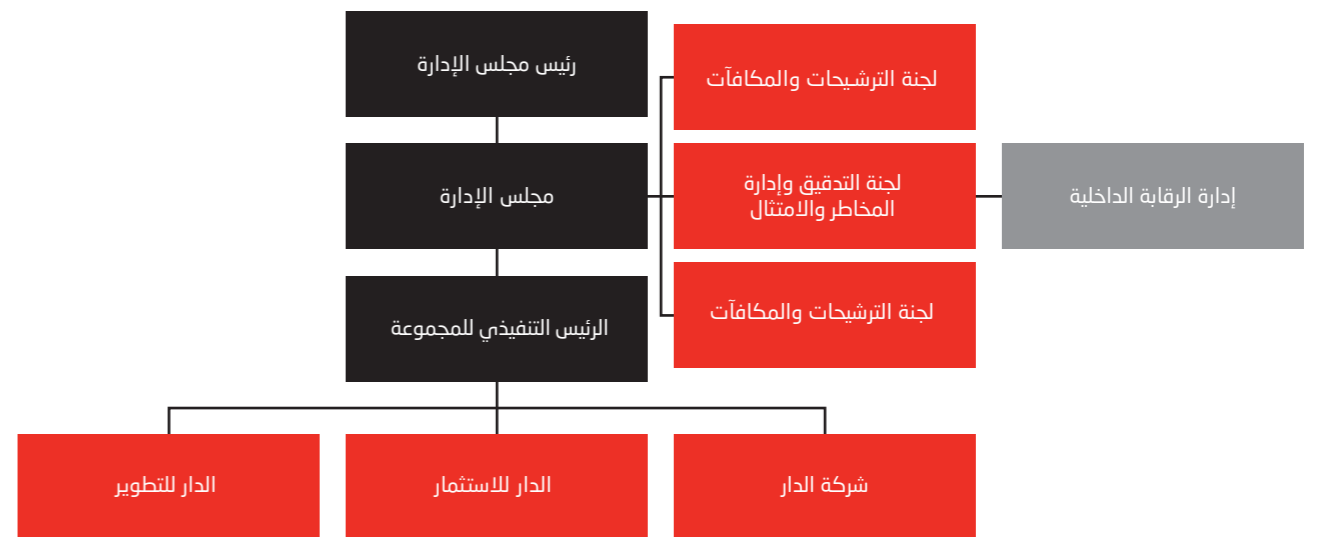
رئيس مجلس الإدارة

لجنة الترشيحات والمكافآت

مجلس الإدارة

لجنة التدقيق وإدارة المخاطر والامتثال

إدارة الرقابة الداخلية

الرئيس التنفيذي للمجموعة

لجنة الترشيحات والمكافآت

الدار للتطوير

الدار للاستثمار

شركة الدار